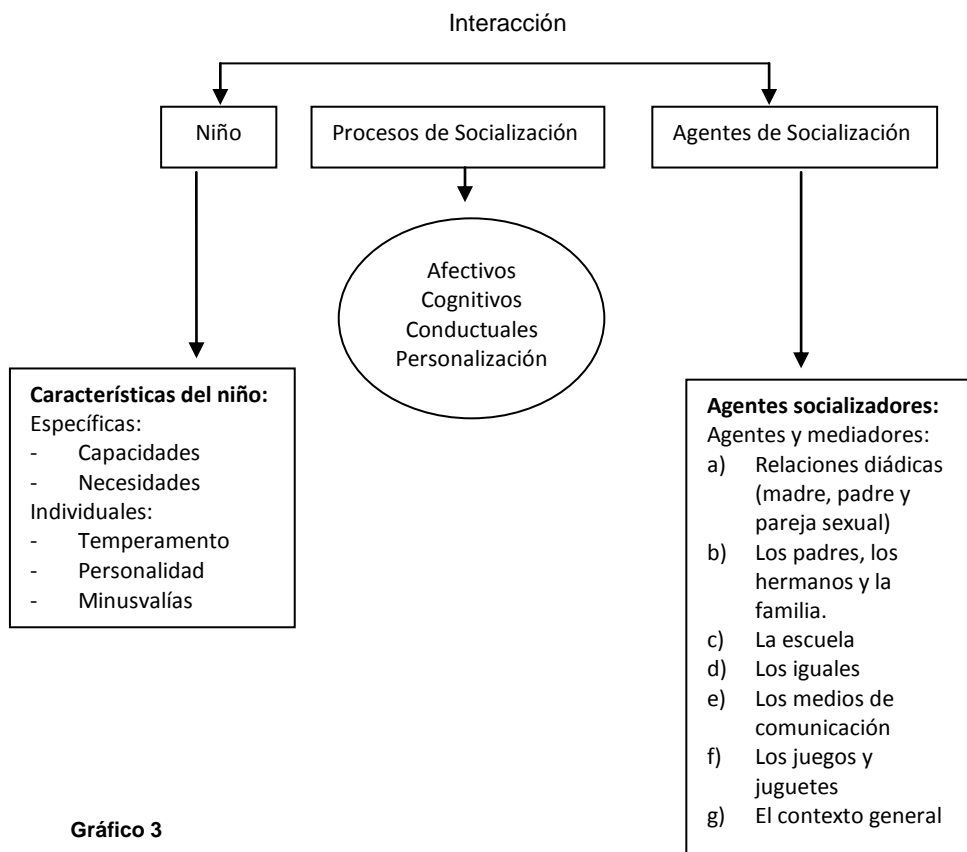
Interacción

Niño

Procesos de Socialización

Agentes de Socialización

Afectivos
Cognitivos
Conductuales
Personalización

**Características del niño:**
Específicas:
- Capacidades
- Necesidades
Individuales:
- Temperamento
- Personalidad
- Minusvalías

**Agentes socializadores:**
Agentes y mediadores:
a) Relaciones diádicas (madre, padre y pareja sexual)
b) Los padres, los hermanos y la familia.
c) La escuela
d) Los iguales
e) Los medios de comunicación
f) Los juegos y juguetes
g) El contexto general

**Gráfico 3**